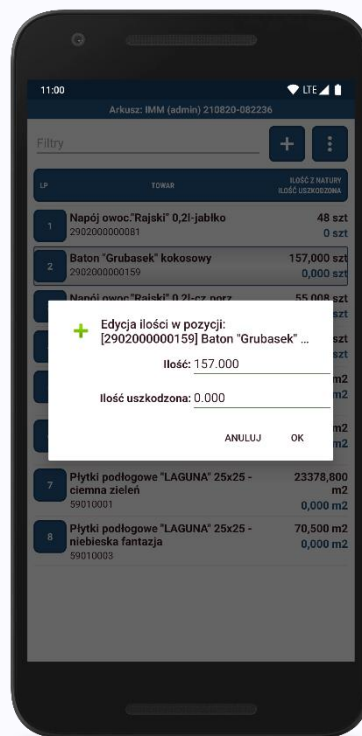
11:00

LTE

Arkusz: IMM (admin) 210820-082236

Filtry

+

⋮

LP

TOWAR

ILOŚĆ Z NATURY
ILOŚĆ USZKODZONA

1

Napój owoc."Rajski" 0,2l-jabłko
2902000000081

48 szt
0 szt

2

Baton "Grubasek" kokosowy
2902000000159

157,000 szt
0,000 szt

Napój owoc."Rajski" 0,2l-cz.porz

55,008 szt
szt

szt
szt

m2
m2

m2
m2

+ Edycja ilości w pozycji: [2902000000159] Baton "Grubasek" ...

Ilość: 157.000

Ilość uszkodzona: 0.000

ANULUJ

OK

7

Płytki podłogowe "LAGUNA" 25x25 - ciemna zieleń
59010001

23378,800 m2
0,000 m2

8

Płytki podłogowe "LAGUNA" 25x25 - niebieska fantazja
59010003

70,500 m2
0,000 m2